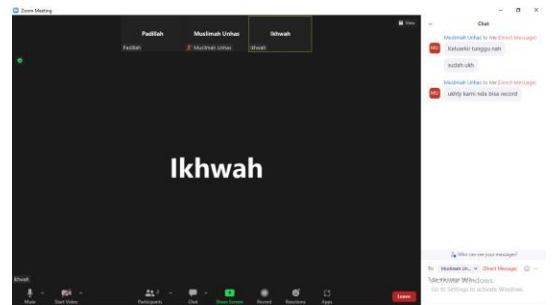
Zoom Meeting

Padillah
Padillah
Muslimah Unhas
Muslimah Unhas
Ikhwah
Ikhwah

View

Chat

Muslimah Unhas to Me (Direct Message)
MU
Keluarki tunggu nah
sudah ukh
Muslimah Unhas to Me (Direct Message)
MU
ukhty kami nda bisa record

Ikhwah

Ikhwah

Who can see your messages?
To: Muslimah Un... Direct Message
Activate Windows
Go to Settings to activate Windows.

Mute
Start Video
Participants
Chat
Share Screen
Record
Reactions
Apps
Leave